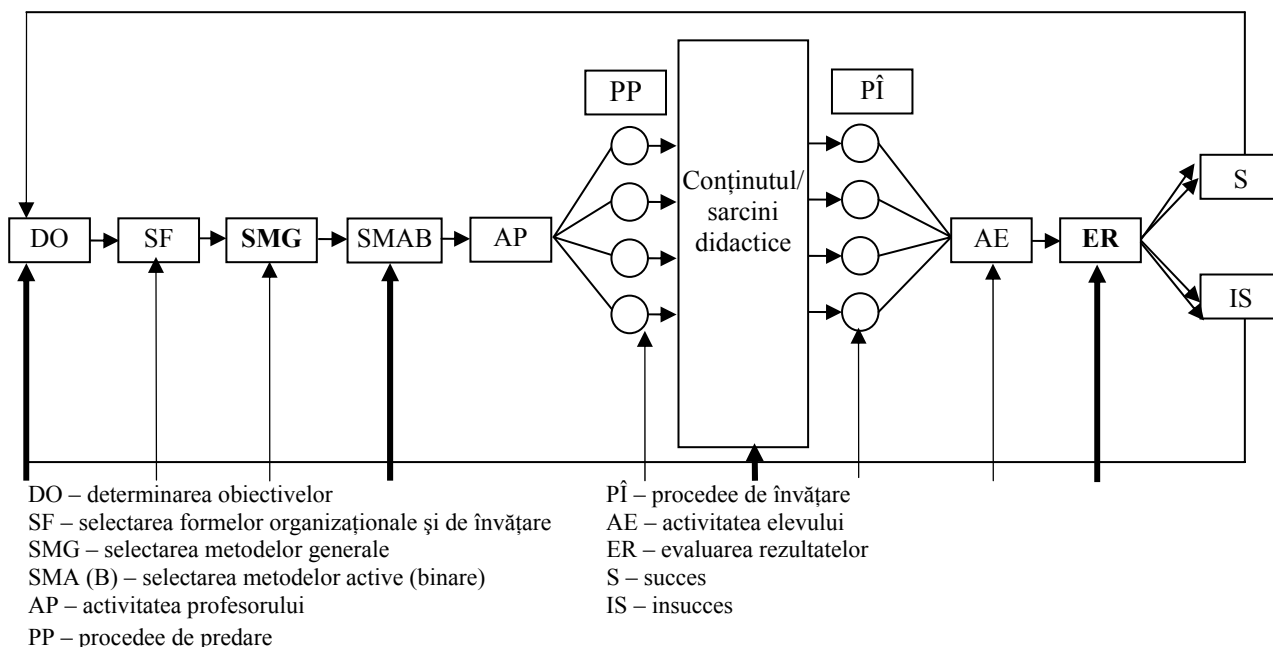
PP

Conținutul/ sarcini didactice

PÎ

S

DO SF **SMG** SMAB AP AE **ER**

IS

DO – determinarea obiectivelor
SF – selectarea formelor organizaționale şi de învățare
SMG – selectarea metodelor generale
SMA (B) – selectarea metodelor active (binare)
AP – activitatea profesorului
PP – procedee de predare

PÎ – procedee de învățare
AE – activitatea elevului
ER – evaluarea rezultatelor
S – succes
IS – insucces